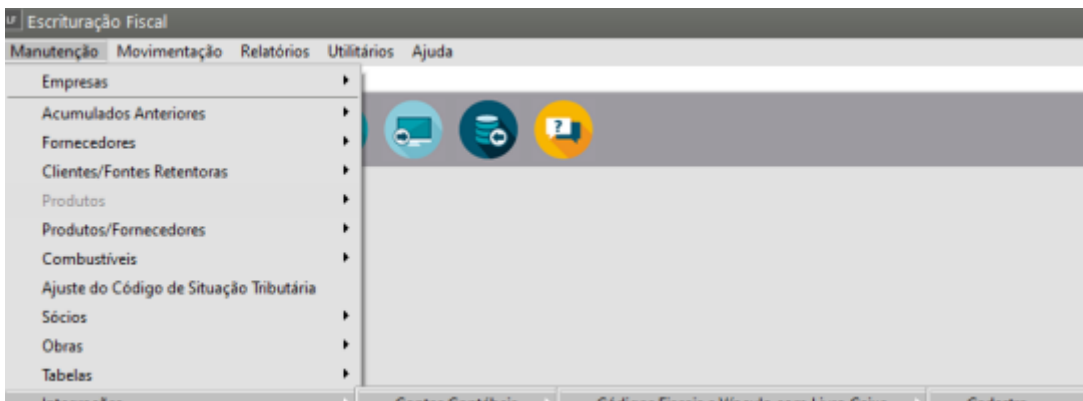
Escrituração Fiscal

Manutenção Movimentação Relatórios Utilitários Ajuda

Empresas
Acumulados Anteriores
Fornecedores
Clientes/Fontes Retentoras
Produtos
Produtos/Fornecedores
Combustíveis
Ajuste do Código de Situação Tributária
Sócios
Obras
Tabelas
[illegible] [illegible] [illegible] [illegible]